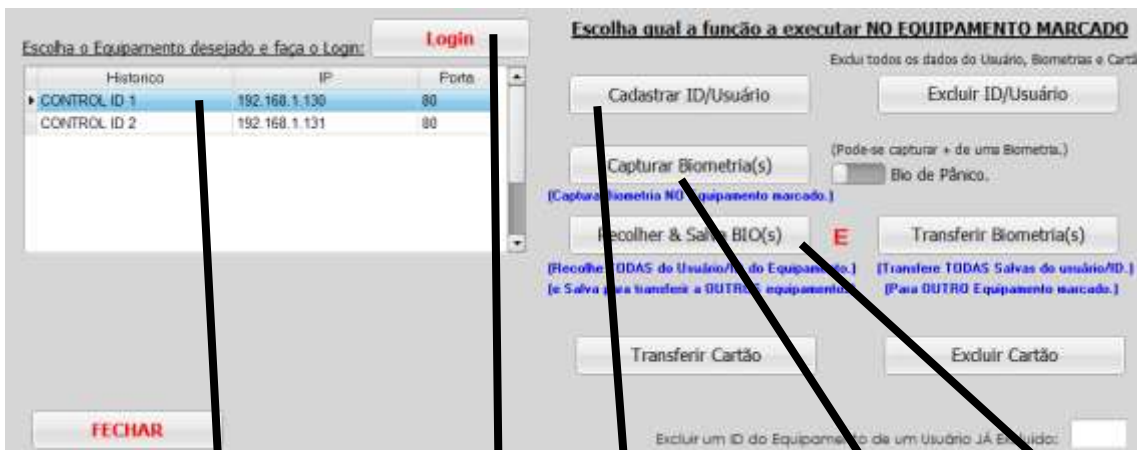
Escolha o Equipamento desejado e faça o Login:

Login

| Historico | IP | Porta |
|---|---|---|
| CONTROL ID 1 | 192.168.1.130 | 80 |
| CONTROL ID 2 | 192.168.1.131 | 80 |

Escolha qual a função a executar NO EQUIPAMENTO MARCADO

Exclui todos os dados do Usuário, Biometrias e Cart

Cadastrar ID/Usuário

Excluir ID/Usuário

(Pode-se capturar + de uma Biometria.)

Capturar Biometria(s)

Bio de Pânico.

[Captura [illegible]iometria NO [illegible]quipamento marcado.]

Recolher & Sa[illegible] BIO(s)

E

Transferir Biometria(s)

[Recolhe TODAS do Usuário/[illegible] do Equipamen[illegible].]
[e Salva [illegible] transferir a OUTR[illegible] equipamento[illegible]]

[Transfere TODAS Salvas do usuário/ID.]
[Para OUTRO Equipamento marcado.]

Transferir Cartão

Excluir Cartão

FECHAR

Excluir um ID do Equipame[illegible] de um Usuário JÁ E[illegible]uído: